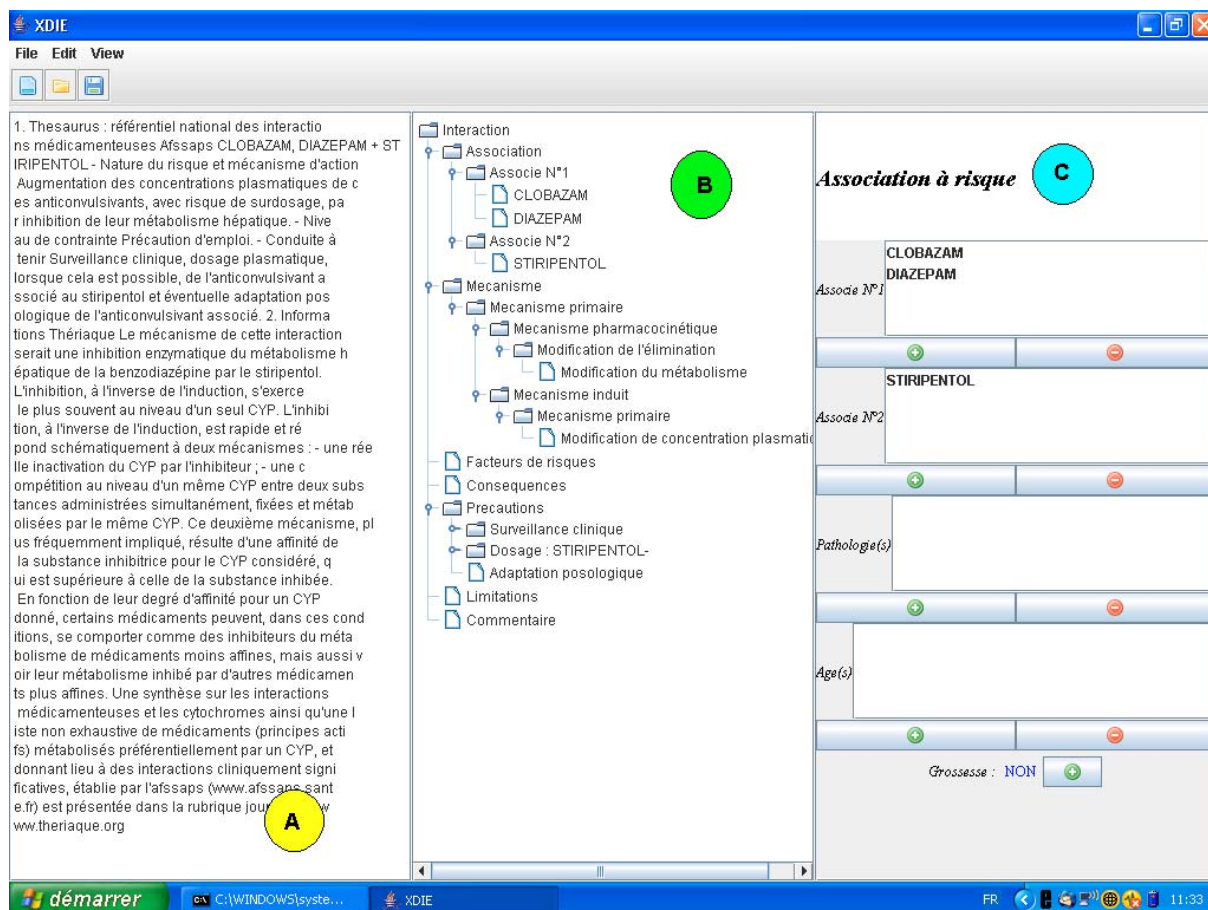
XDIE

File Edit View

1. Thesaurus : référentiel national des interactions médicamenteuses Afssaps CLOBAZAM, DIAZEPAM + STIRIPENTOL - Nature du risque et mécanisme d'action Augmentation des concentrations plasmatiques de ces anticonvulsivants, avec risque de surdosage, par inhibition de leur métabolisme hépatique. - Niveau de contrainte Précaution d'emploi. - Conduite à tenir Surveillance clinique, dosage plasmatique, lorsque cela est possible, de l'anticonvulsivant associé au stiripentol et éventuelle adaptation posologique de l'anticonvulsivant associé. 2. Informations Thériaque Le mécanisme de cette interaction serait une inhibition enzymatique du métabolisme hépatique de la benzodiazépine par le stiripentol. L'inhibition, à l'inverse de l'induction, s'exerce le plus souvent au niveau d'un seul CYP. L'inhibition, à l'inverse de l'induction, est rapide et répond schématiquement à deux mécanismes : - une réelle inactivation du CYP par l'inhibiteur ; - une compétition au niveau d'un même CYP entre deux substances administrées simultanément, fixées et métabolisées par le même CYP. Ce deuxième mécanisme, plus fréquemment impliqué, résulte d'une affinité de la substance inhibitrice pour le CYP considéré, qui est supérieure à celle de la substance inhibée. En fonction de leur degré d'affinité pour un CYP donné, certains médicaments peuvent, dans ces conditions, se comporter comme des inhibiteurs du métabolisme de médicaments moins affines, mais aussi voir leur métabolisme inhibé par d'autres médicaments plus affines. Une synthèse sur les interactions médicamenteuses et les cytochromes ainsi qu'une liste non exhaustive de médicaments (principes actifs) métabolisés préférentiellement par un CYP, et donnant lieu à des interactions cliniquement significatives, établie par l'afssaps (www.afssaps.sante.fr) est présentée dans la rubrique jour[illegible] www.theriaque.org

A

Interaction
Association
Associe N°1
CLOBAZAM
DIAZEPAM
Associe N°2
STIRIPENTOL
Mecanisme
Mecanisme primaire
Mecanisme pharmacocinétique
Modification de l'élimination
Modification du métabolisme
Mecanisme induit
Mecanisme primaire
Modification de concentration plasmati
Facteurs de risques
Consequences
Precautions
Surveillance clinique
Dosage : STIRIPENTOL-
Adaptation posologique
Limitations
Commentaire

B

Association à risque

C

Associe N°1
CLOBAZAM
DIAZEPAM
Associe N°2
STIRIPENTOL
Pathologie(s)
Age(s)
Grossesse : NON

démarrer C:\WINDOWS\syste... XDIE FR 11:33